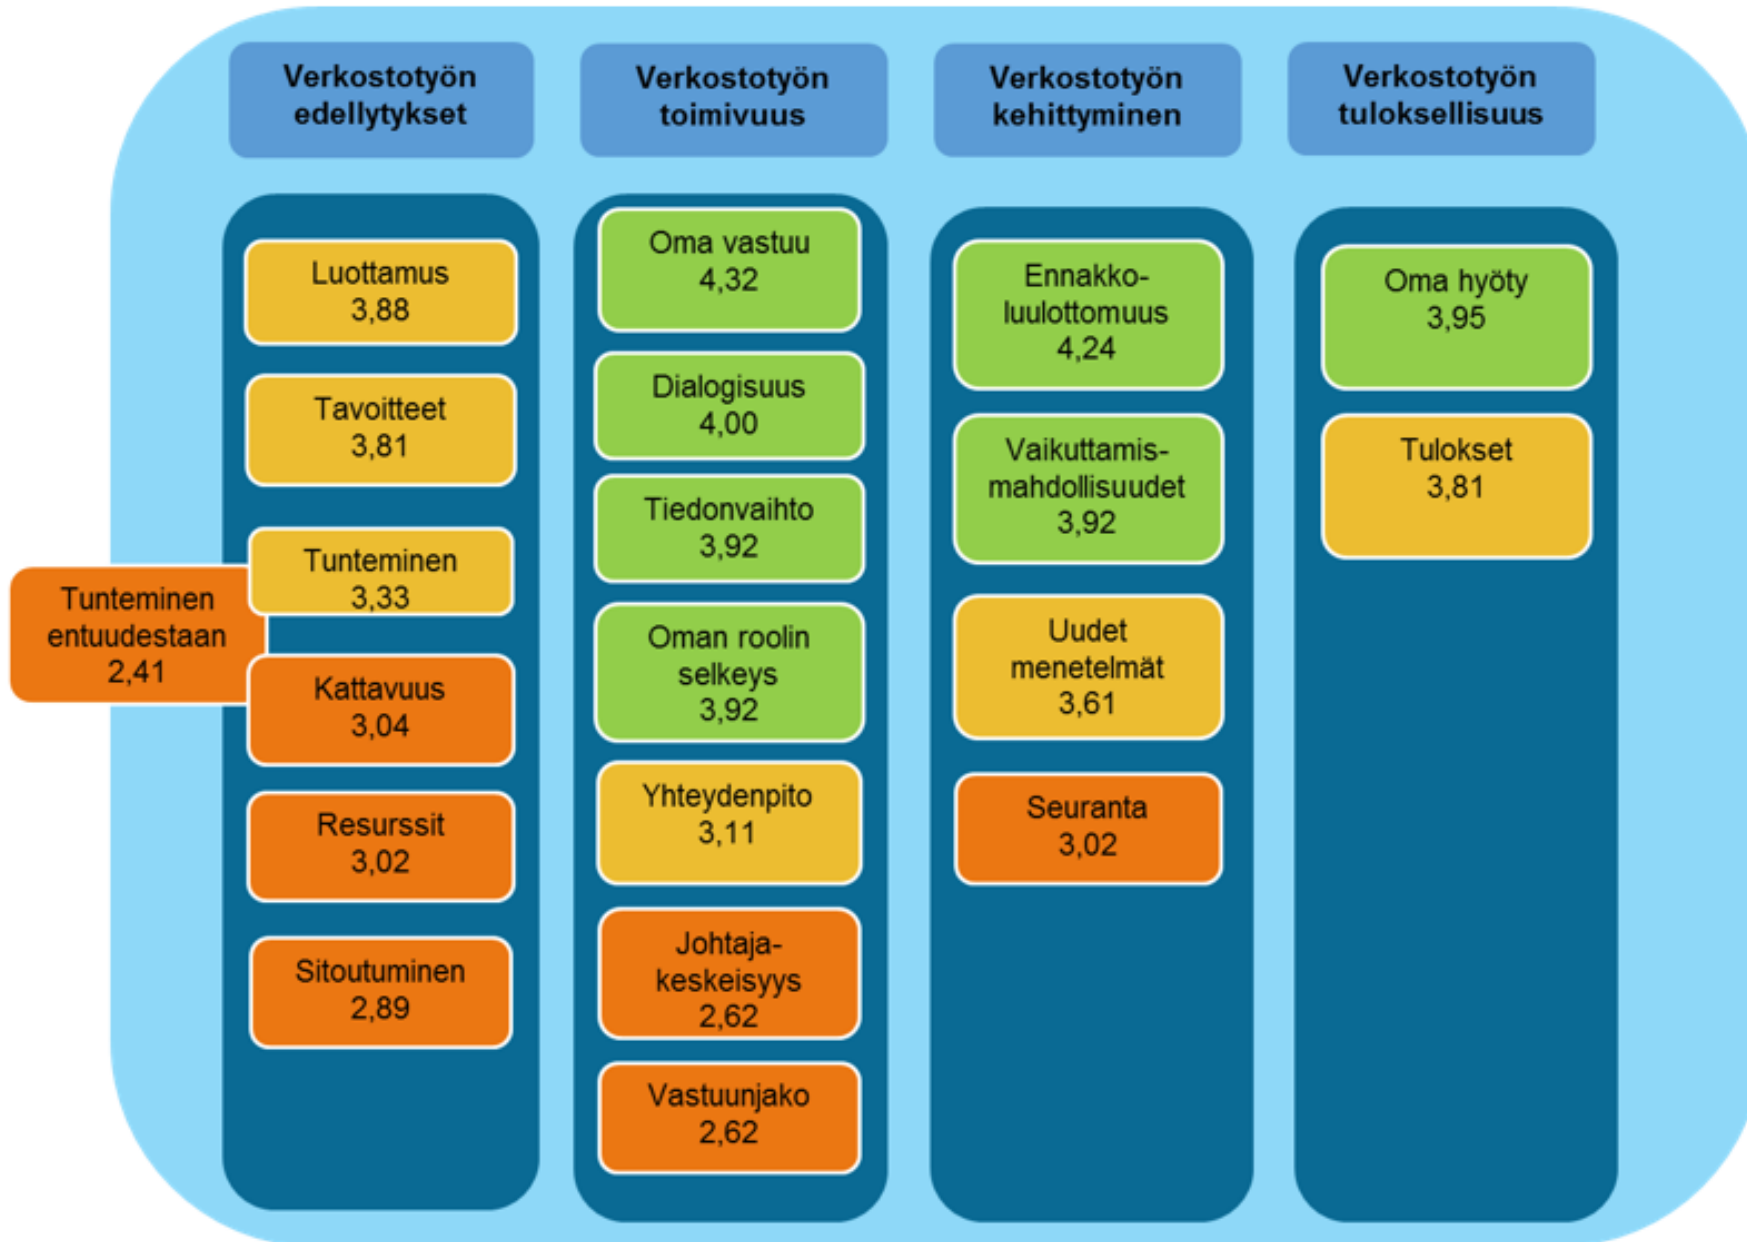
Verkostotyön edellytykset

Luottamus 3,88

Tavoitteet 3,81

Tunteminen 3,33

Tunteminen entuudestaan 2,41

Kattavuus 3,04

Resurssit 3,02

Sitoutuminen 2,89

Verkostotyön toimivuus

Oma vastuu 4,32

Dialogisuus 4,00

Tiedonvaihto 3,92

Oman roolin selkeys 3,92

Yhteydenpito 3,11

Johtaja-keskeisyys 2,62

Vastuunjako 2,62

Verkostotyön kehittyminen

Ennakko-luulottomuus 4,24

Vaikuttamis-mahdollisuudet 3,92

Uudet menetelmät 3,61

Seuranta 3,02

Verkostotyön tuloksellisuus

Oma hyöty 3,95

Tulokset 3,81